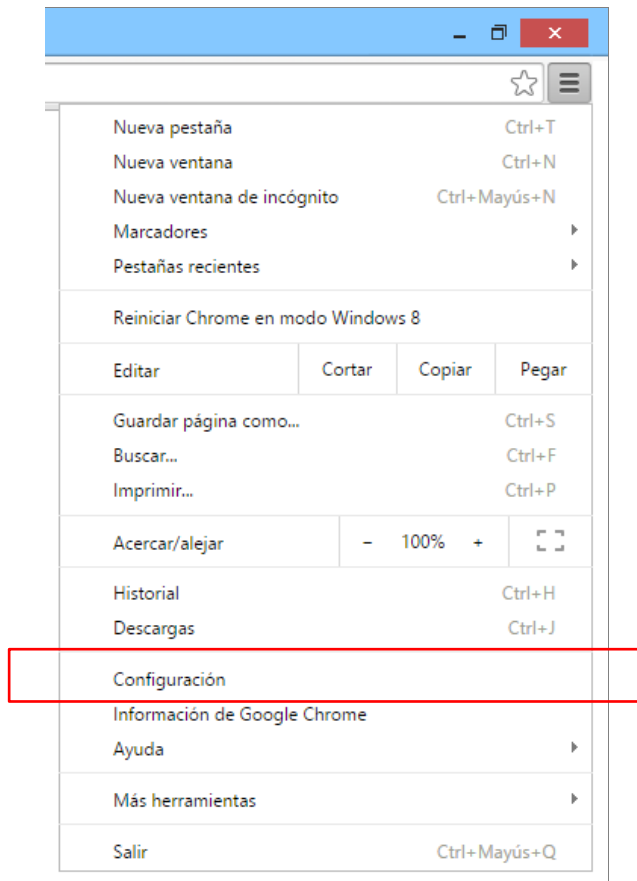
Nueva pestaña Ctrl+T
Nueva ventana Ctrl+N
Nueva ventana de incógnito Ctrl+Mayús+N
Marcadores
Pestañas recientes

Reiniciar Chrome en modo Windows 8

Editar Cortar Copiar Pegar

Guardar página como... Ctrl+S
Buscar... Ctrl+F
Imprimir... Ctrl+P

Acercar/alejar - 100% +

Historial Ctrl+H
Descargas Ctrl+J

Configuración
Información de Google Chrome
Ayuda

Más herramientas

Salir Ctrl+Mayús+Q